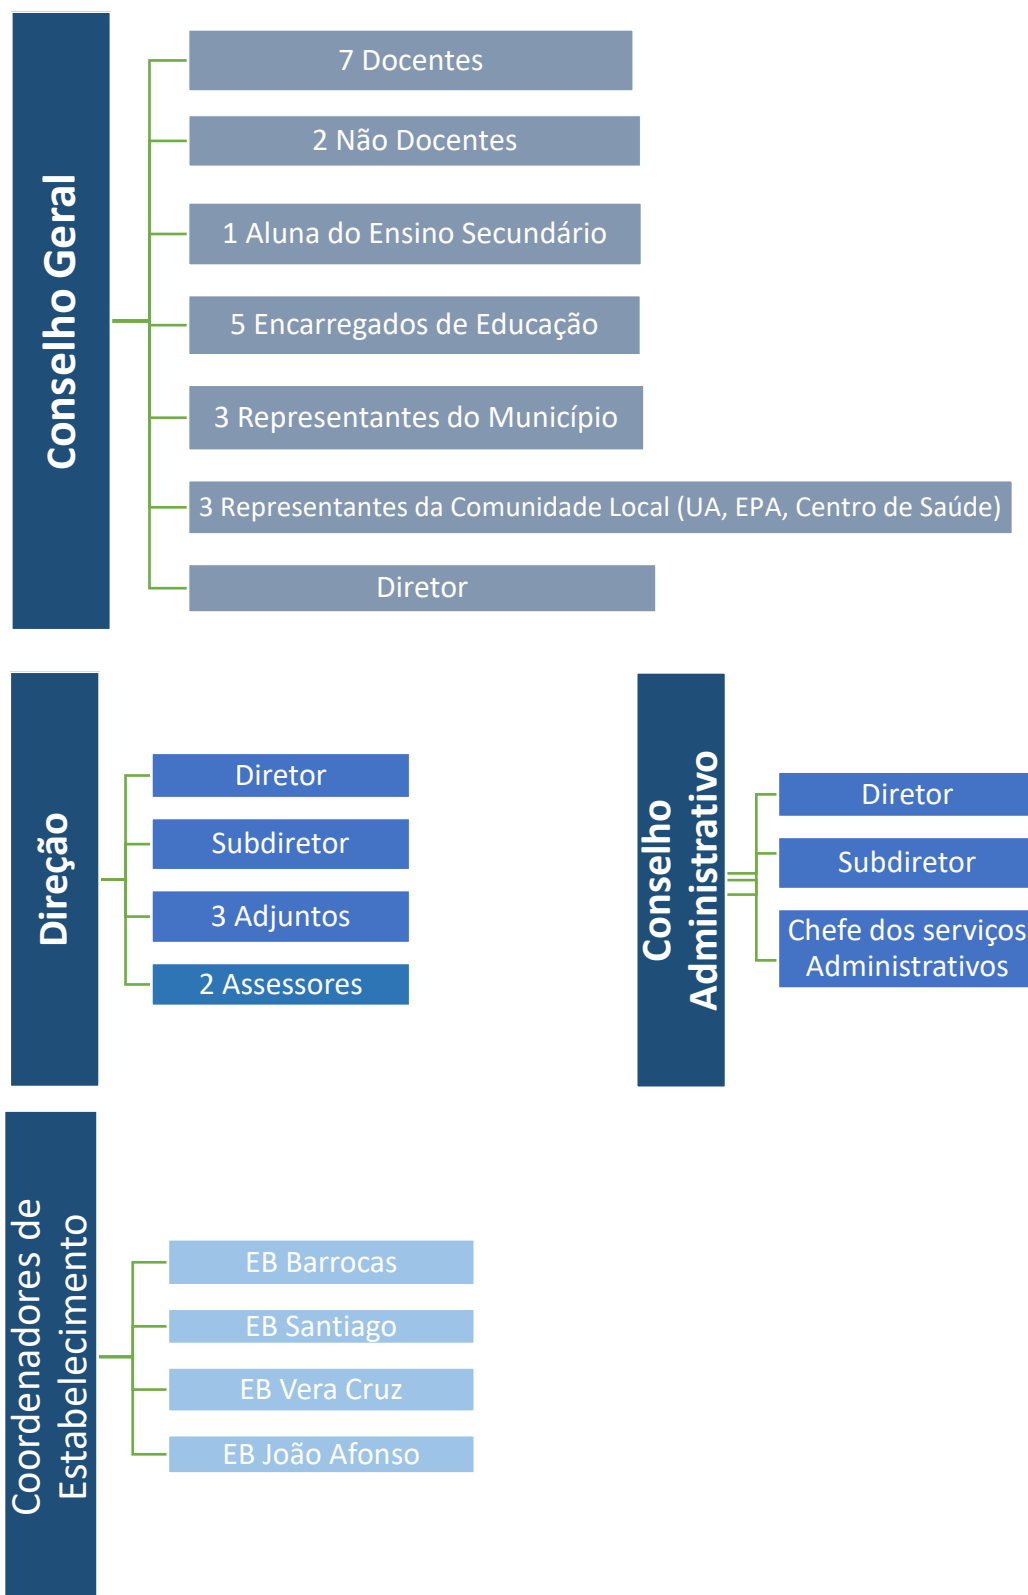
Conselho Geral

7 Docentes

2 Não Docentes

1 Aluna do Ensino Secundário

5 Encarregados de Educação

3 Representantes do Município

3 Representantes da Comunidade Local (UA, EPA, Centro de Saúde)

Diretor

Direção

Diretor

Subdiretor

3 Adjuntos

2 Assessores

Conselho Administrativo

Diretor

Subdiretor

Chefe dos serviços Administrativos

Coordenadores de Estabelecimento

EB Barrocas

EB Santiago

EB Vera Cruz

EB João Afonso